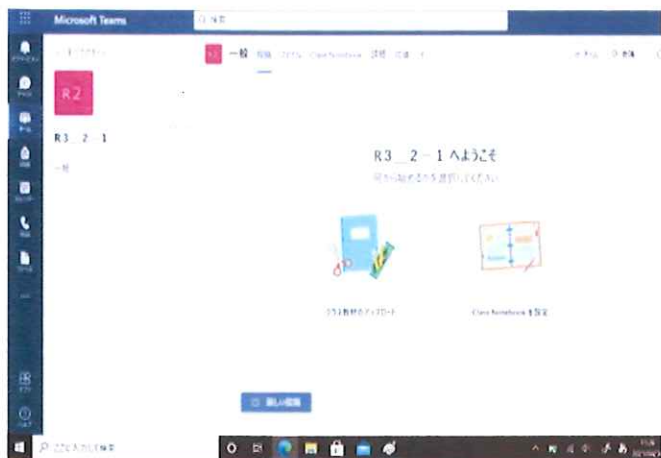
Microsoft Teams

検索

R2

R3_2-1

一般

一般 投稿 ファイル Class Notebook 課題 成績

R3_2-1 へようこそ

何から始めるかを選択してください

クラス教材をアップロード

Class Notebook を設定

新しい投稿

ここに入力して検索